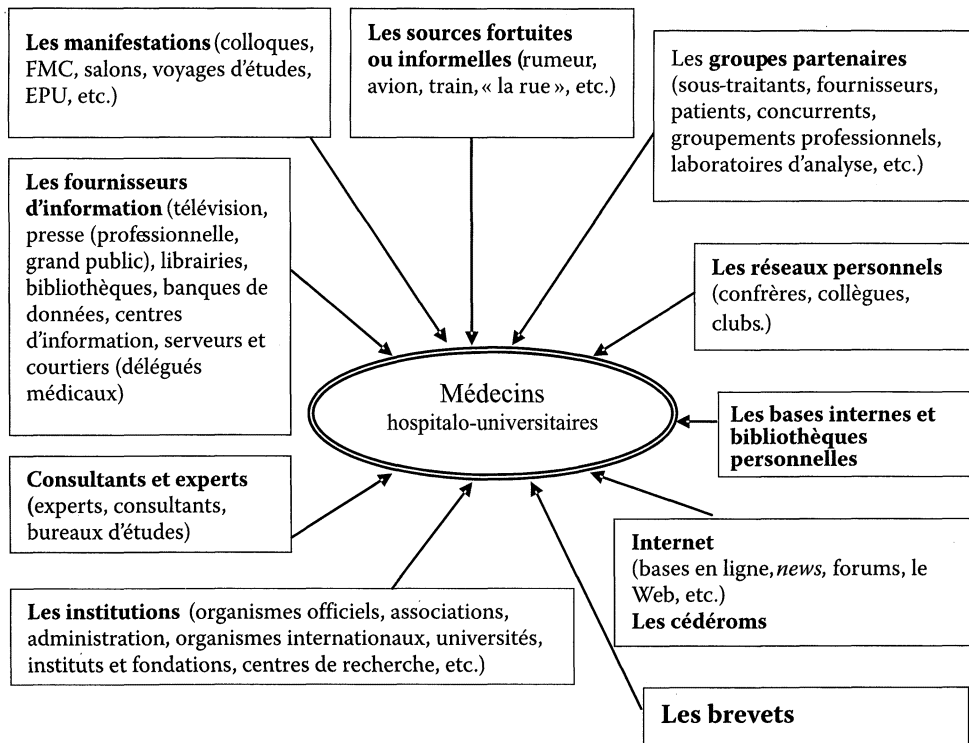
**Les manifestations** (colloques, FMC, salons, voyages d'études, EPU, etc.)

**Les sources fortuites ou informelles** (rumeur, avion, train, « la rue », etc.)

Les **groupes partenaires** (sous-traitants, fournisseurs, patients, concurrents, groupements professionnels, laboratoires d'analyse, etc.)

**Les fournisseurs d'information** (télévision, presse (professionnelle, grand public), librairies, bibliothèques, banques de données, centres d'information, serveurs et courtiers (délégués médicaux)

**Les réseaux personnels** (confrères, collègues, clubs.)

Médecins
hospitalo-universitaires

**Les bases internes et bibliothèques personnelles**

**Consultants et experts** (experts, consultants, bureaux d'études)

**Internet** (bases en ligne, *news*, forums, le Web, etc.)
**Les cédéroms**

**Les institutions** (organismes officiels, associations, administration, organismes internationaux, universités, instituts et fondations, centres de recherche, etc.)

**Les brevets**